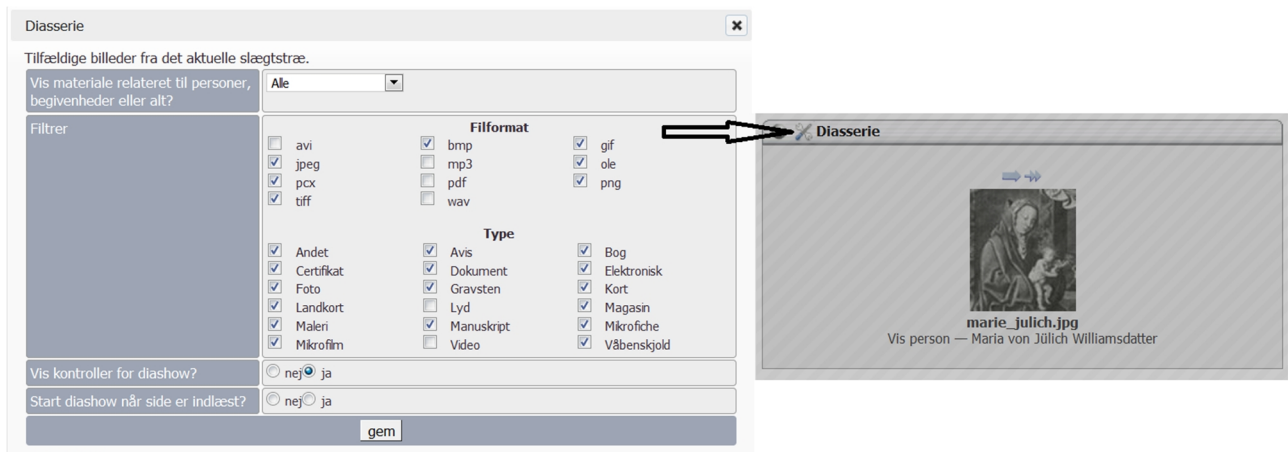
Diasserie

Tilfældige billeder fra det aktuelle slægtstræ.

| Vis materiale relateret til personer, begivenheder eller alt? | Alle |
|---|---|
| Filtrer | **Filformat**<br>avi, bmp, gif<br>jpeg, mp3, ole<br>pcx, pdf, png<br>tiff, wav<br>**Type**<br>Andet, Avis, Bog<br>Certifikat, Dokument, Elektronisk<br>Foto, Gravsten, Kort<br>Landkort, Lyd, Magasin<br>Maleri, Manuskript, Mikrofiche<br>Mikrofilm, Video, Våbenskjold |
| Vis kontroller for diashow? | nej ja |
| Start diashow når side er indlæst? | nej ja |

gem

Diasserie

marie_julich.jpg
Vis person — Maria von Jülich Williamsdatter